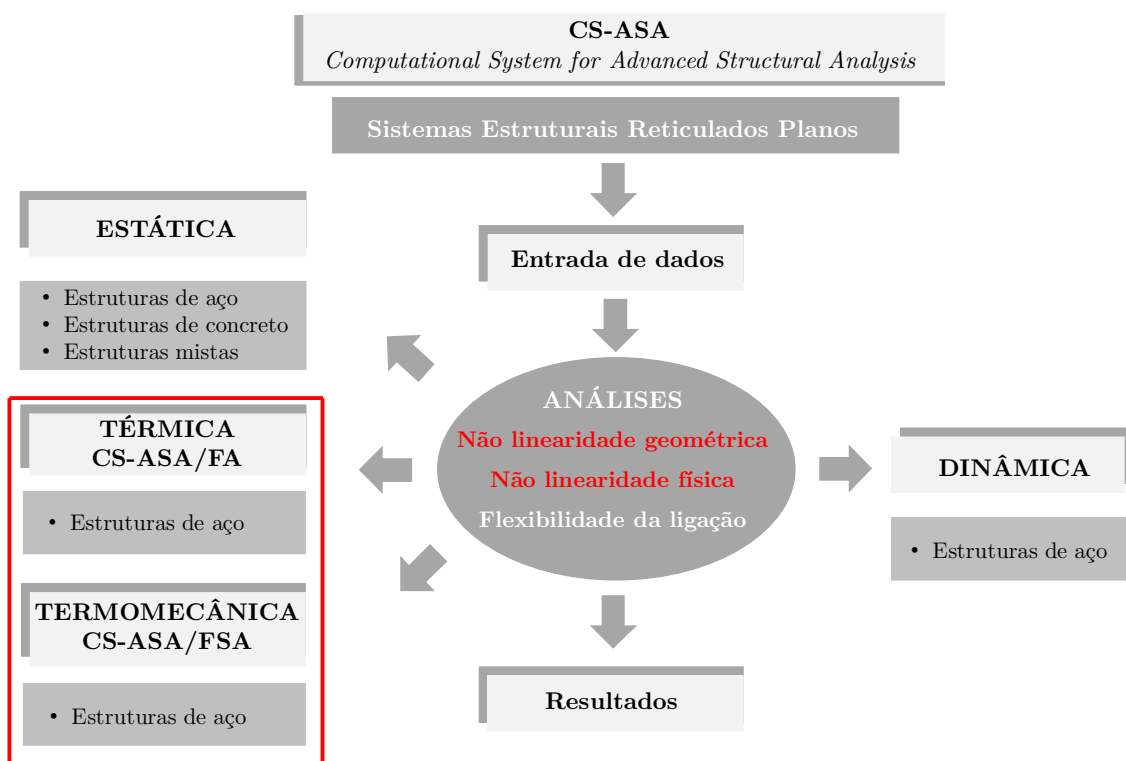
CS-ASA
*Computational System for Advanced Structural Analysis*

Sistemas Estruturais Reticulados Planos

Entrada de dados

ANÁLISES
Não linearidade geométrica
Não linearidade física
Flexibilidade da ligação

Resultados

ESTÁTICA

• Estruturas de aço
• Estruturas de concreto
• Estruturas mistas

TÉRMICA
CS-ASA/FA

• Estruturas de aço

TERMOMECÂNICA
CS-ASA/FSA

• Estruturas de aço

DINÂMICA

• Estruturas de aço